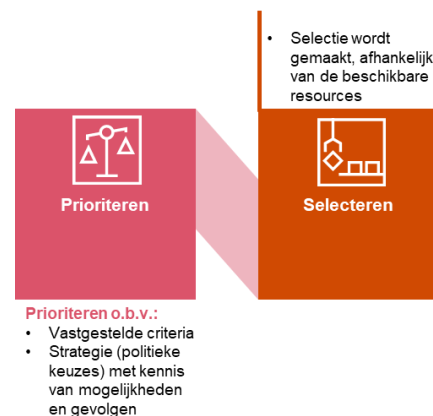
• Selectie wordt gemaakt, afhankelijk van de beschikbare resources

Prioriteren

Selecteren

Prioriteren o.b.v.:
• Vastgestelde criteria
• Strategie (politieke keuzes) met kennis van mogelijkheden en gevolgen